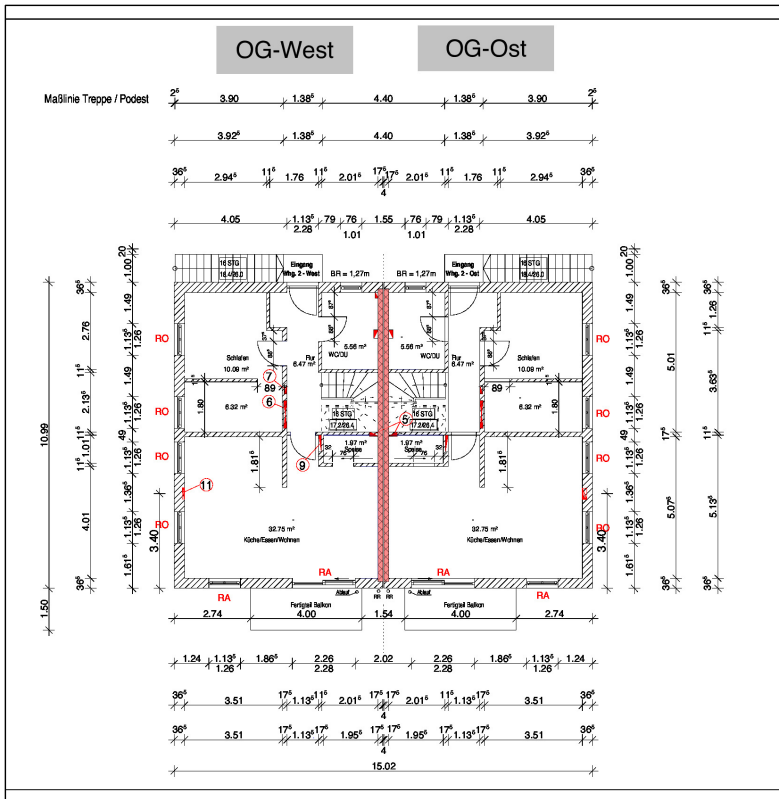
OG-West

OG-Ost

Maßlinie Treppe / Podest

$2^5$ 3.90 $1.38^5$ 4.40 $1.38^5$ 3.90 $2^5$

$3.92^5$ $1.38^5$ 4.40 $1.38^5$ $3.92^5$

$36^5$ $2.94^5$ $11^5$ 1.76 $11^5$ $2.01^5$ $17^5$ $17^5$ $2.01^5$ $11^5$ 1.76 $11^5$ $2.94^5$ $36^5$

4

4.05 $1.13^5$ 79 76 1.55 76 79 $1.13^5$ 4.05

2.28 1.01 1.01 2.28

16 STG 16.4/26.0

Eingang Whg. 2 - West

BR = 1,27m

BR = 1,27m

Eingang Whg. 2 - Ost

16 STG 16.4/26.0

RO

RO

RO

RO

RO

RO

Schlafen 10.09 m²

Flur 6.47 m²

5.56 m² WC/DU

5.56 m² WC/DU

Flur 6.47 m²

Schlafen 10.09 m²

7

89

89

6

6.32 m²

6.32 m²

16 STG 17.2/26.4

16 STG 17.2/26.4

1.80

1.80

1.97 m² Speise

1.97 m² Speise

9

11

32.75 m² Küche/Essen/Wohnen

32.75 m² Küche/Essen/Wohnen

RA

RA

RA

RA

Fertigteil Balkon

Fertigteil Balkon

3.40

3.40

10.99

1.50

2.76

4.01

5.01

$3.63^5$

$5.07^5$

$5.13^5$

2.74 4.00 1.54 4.00 2.74

1.24 $1.13^5$ $1.86^5$ 2.26 2.02 2.26 $1.86^5$ $1.13^5$ 1.24

1.26 2.28 2.28 1.26

$36^5$ 3.51 $17^5$ $1.13^5$ $11^5$ $2.01^5$ $17^5$ $17^5$ $2.01^5$ $11^5$ $1.13^5$ $17^5$ 3.51 $36^5$

4

$36^5$ 3.51 $17^5$ $1.13^5$ $17^5$ $1.95^5$ $17^5$ $17^5$ $1.95^5$ $17^5$ $1.13^5$ $17^5$ 3.51 $36^5$

4

15.02